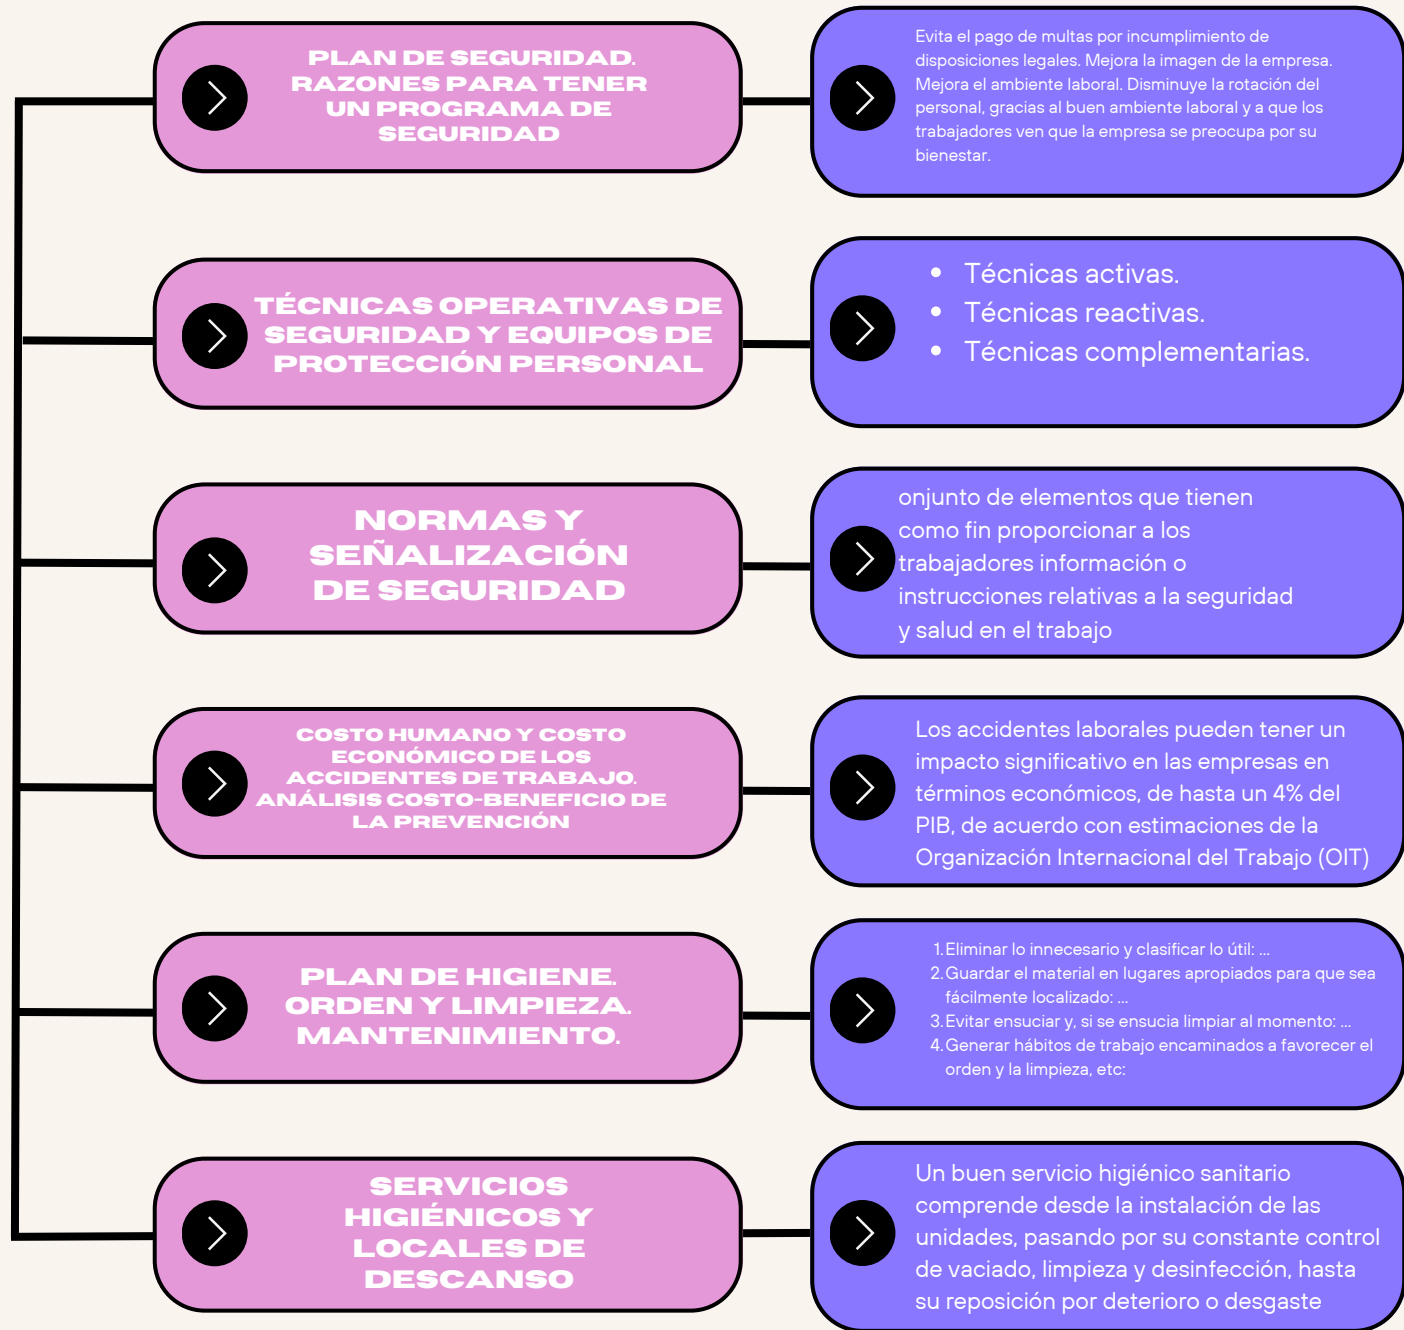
PLAN DE SEGURIDAD. RAZONES PARA TENER UN PROGRAMA DE SEGURIDAD

Evita el pago de multas por incumplimiento de disposiciones legales. Mejora la imagen de la empresa. Mejora el ambiente laboral. Disminuye la rotación del personal, gracias al buen ambiente laboral y a que los trabajadores ven que la empresa se preocupa por su bienestar.

TÉCNICAS OPERATIVAS DE SEGURIDAD Y EQUIPOS DE PROTECCIÓN PERSONAL

- Técnicas activas.
- Técnicas reactivas.
- Técnicas complementarias.

NORMAS Y SEÑALIZACIÓN DE SEGURIDAD

onjunto de elementos que tienen como fin proporcionar a los trabajadores información o instrucciones relativas a la seguridad y salud en el trabajo

COSTO HUMANO Y COSTO ECONÓMICO DE LOS ACCIDENTES DE TRABAJO. ANÁLISIS COSTO-BENEFICIO DE LA PREVENCIÓN

Los accidentes laborales pueden tener un impacto significativo en las empresas en términos económicos, de hasta un 4% del PIB, de acuerdo con estimaciones de la Organización Internacional del Trabajo (OIT)

PLAN DE HIGIENE. ORDEN Y LIMPIEZA. MANTENIMIENTO.

1. Eliminar lo innecesario y clasificar lo útil: ...
2. Guardar el material en lugares apropiados para que sea fácilmente localizado: ...
3. Evitar ensuciar y, si se ensucia limpiar al momento: ...
4. Generar hábitos de trabajo encaminados a favorecer el orden y la limpieza, etc:

SERVICIOS HIGIÉNICOS Y LOCALES DE DESCANSO

Un buen servicio higiénico sanitario comprende desde la instalación de las unidades, pasando por su constante control de vaciado, limpieza y desinfección, hasta su reposición por deterioro o desgaste